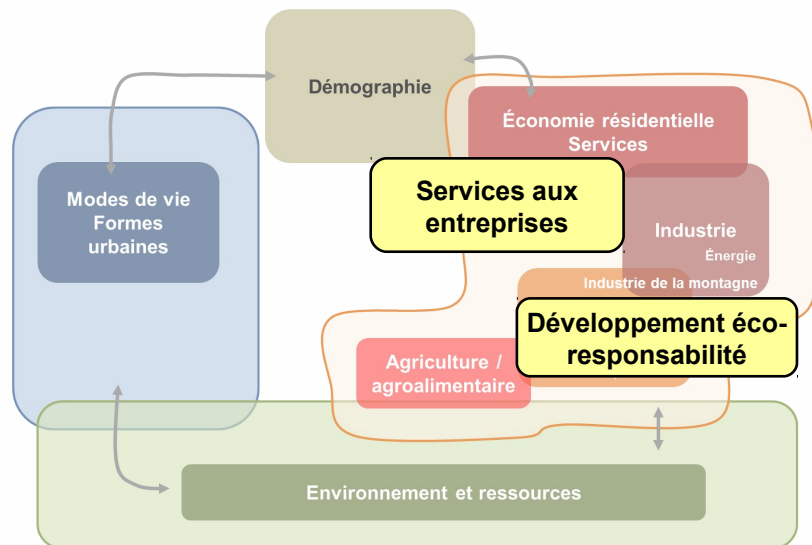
Démographie

Modes de vie
Formes
urbaines

Économie résidentielle
Services

Services aux
entreprises

Industrie
Énergie

Industrie de la montagne

Développement éco-
responsabilité

Agriculture /
agroalimentaire

Environnement et ressources